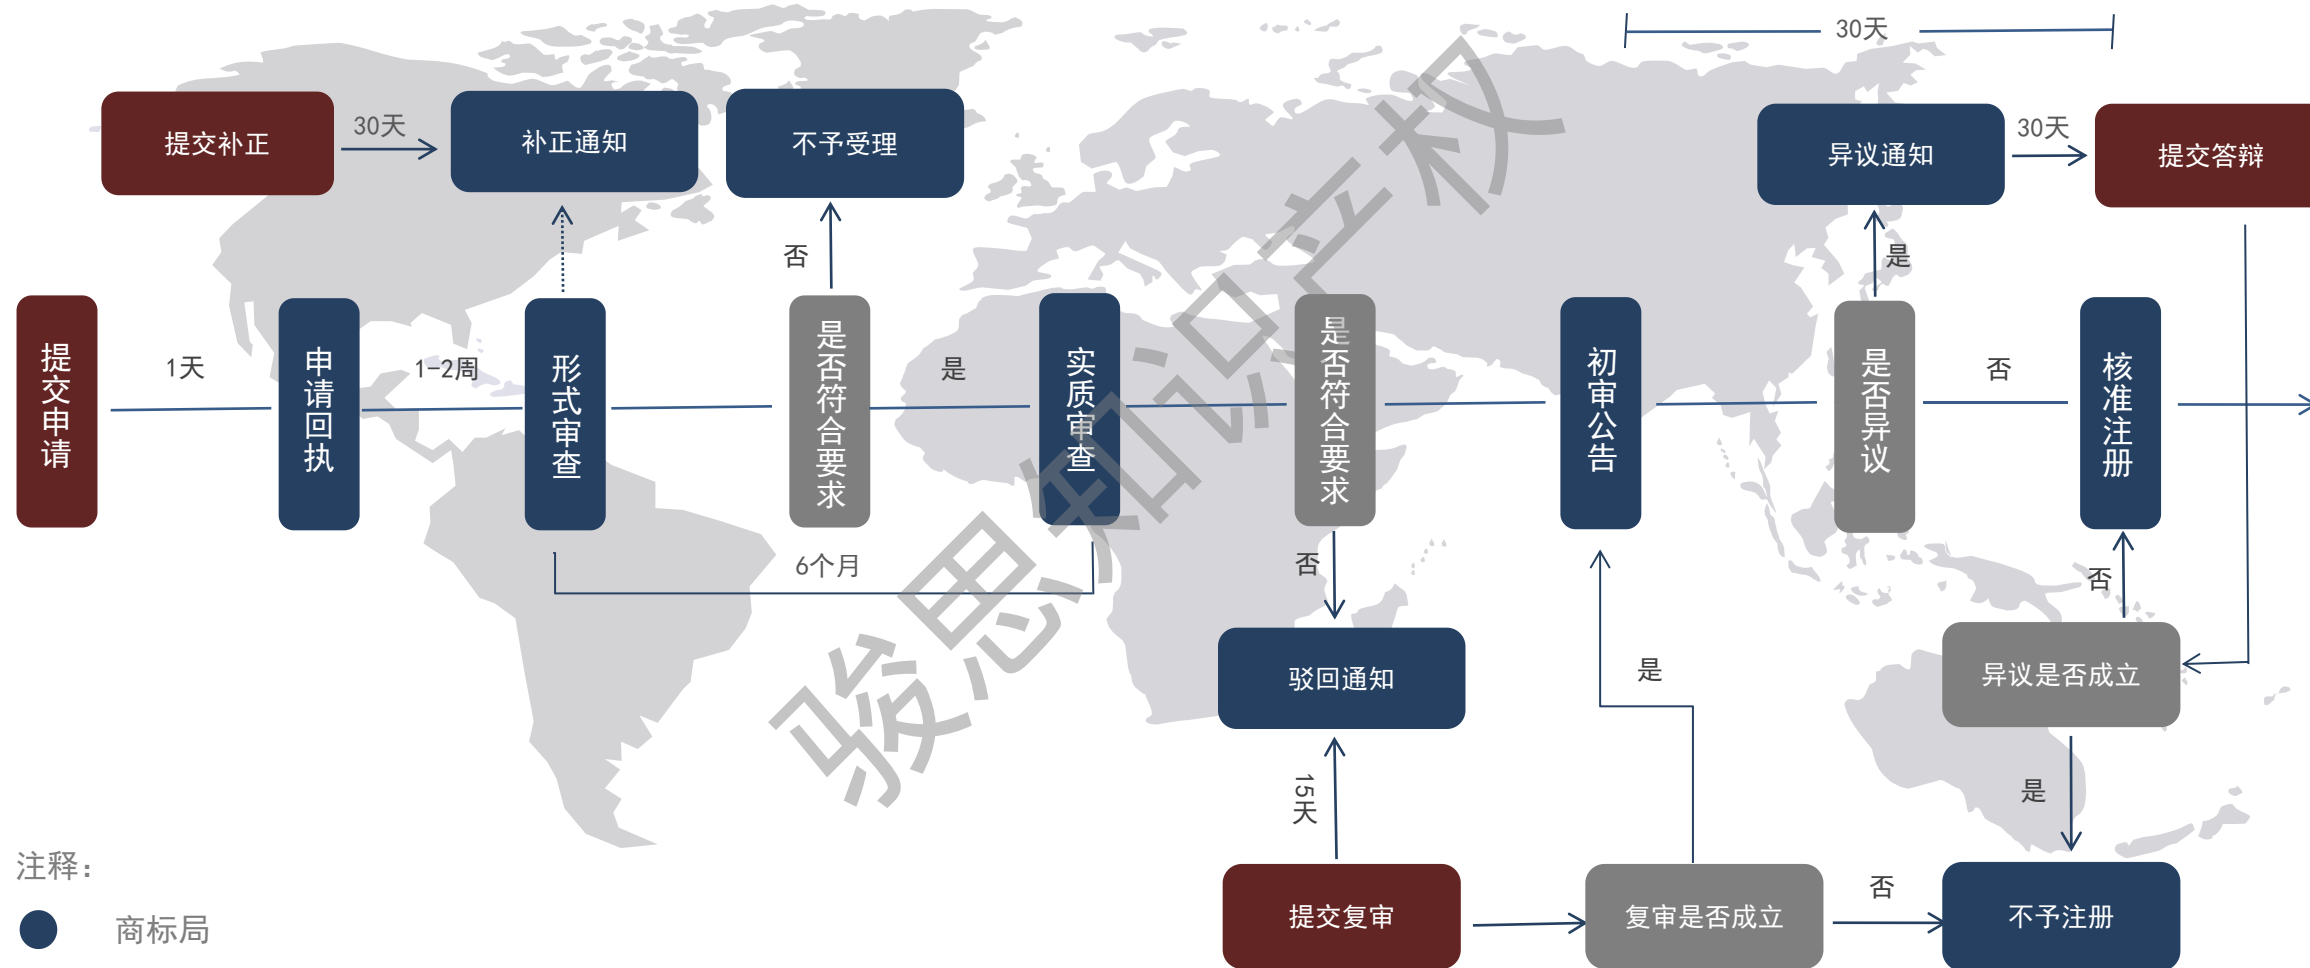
30天

提交补正

30天

补正通知

不予受理

异议通知

30天

提交答辩

否

是

提交申请

1天

申请回执

1-2周

形式审查

是否符合要求

是

实质审查

是否符合要求

初审公告

是否异议

否

核准注册

6个月

否

否

驳回通知

是

异议是否成立

15天

是

注释：

商标局

提交复审

复审是否成立

否

不予注册

骏思知识产权